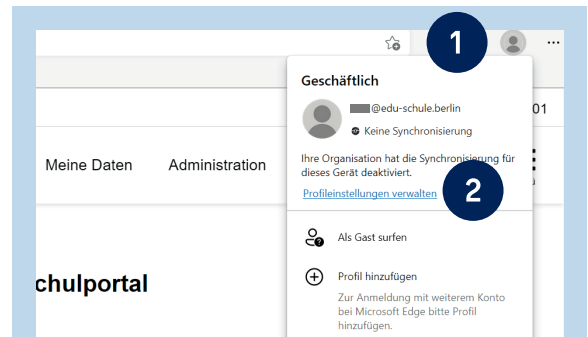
1

...

Geschäftlich

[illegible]@edu-schule.berlin

Keine Synchronisierung

01

Meine Daten

Administration

Ihre Organisation hat die Synchronisierung für dieses Gerät deaktiviert.

Profileinstellungen verwalten

2

Als Gast surfen

chulportal

Profil hinzufügen

Zur Anmeldung mit weiterem Konto bei Microsoft Edge bitte Profil hinzufügen.